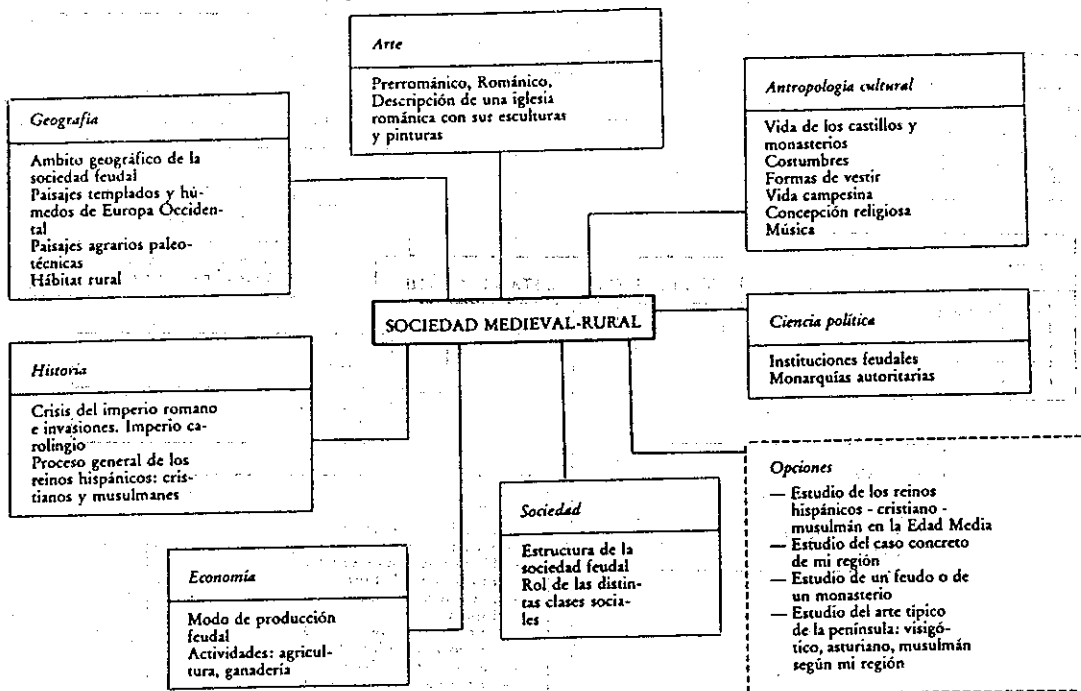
Arte

Prerrománico, Románico. Descripción de una iglesia románica con sus esculturas y pinturas

Antropología cultural

Vida de los castillos y monasterios
Costumbres
Formas de vestir
Vida campesina
Concepción religiosa
Música

Geografía

Ambito geográfico de la sociedad feudal
Paisajes templados y húmedos de Europa Occidental
Paisajes agrarios paleotécnicas
Hábitat rural

SOCIEDAD MEDIEVAL-RURAL

Ciencia política

Instituciones feudales
Monarquías autoritarias

Historia

Crisis del imperio romano e invasiones. Imperio carolingio
Proceso general de los reinos hispánicos: cristianos y musulmanes

Opciones

— Estudio de los reinos hispánicos - cristiano - musulmán en la Edad Media
— Estudio del caso concreto de mi región
— Estudio de un feudo o de un monasterio
— Estudio del arte típico de la península: visigótico, asturiano, musulmán según mi región

Sociedad

Estructura de la sociedad feudal
Rol de las distintas clases sociales

Economía

Modo de producción feudal
Actividades: agricultura, ganadería